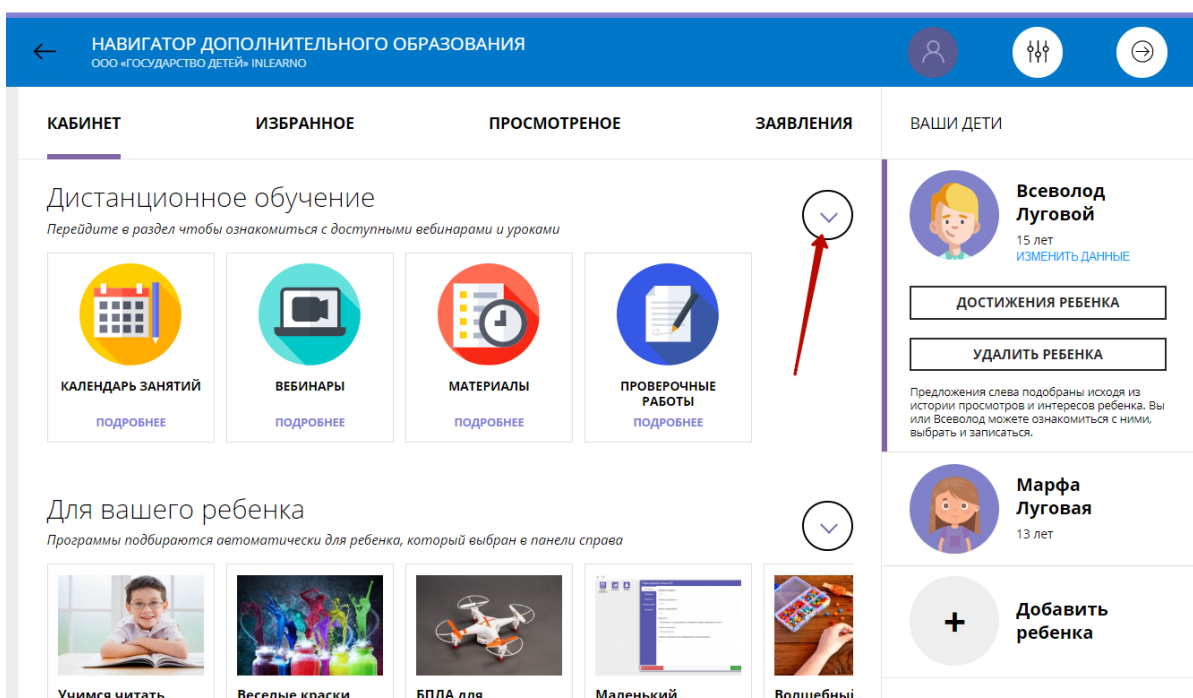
НАВИГАТОР ДОПОЛНИТЕЛЬНОГО ОБРАЗОВАНИЯ
ООО «ГОСУДАРСТВО ДЕТЕЙ» INLEARNO

КАБИНЕТ
ИЗБРАННОЕ
ПРОСМОТРЕНОЕ
ЗАЯВЛЕНИЯ

ВАШИ ДЕТИ

Дистанционное обучение
Перейдите в раздел чтобы ознакомиться с доступными вебинарами и уроками

КАЛЕНДАРЬ ЗАНЯТИЙ
ПОДРОБНЕЕ

ВЕБИНАРЫ
ПОДРОБНЕЕ

МАТЕРИАЛЫ
ПОДРОБНЕЕ

ПРОВЕРОЧНЫЕ РАБОТЫ
ПОДРОБНЕЕ

Всеволод Луговой
15 лет
ИЗМЕНИТЬ ДАННЫЕ

ДОСТИЖЕНИЯ РЕБЕНКА
УДАЛИТЬ РЕБЕНКА

Предложения слева подобраны исходя из истории просмотров и интересов ребенка. Вы или Всеволод можете ознакомиться с ними, выбрать и записаться.

Марфа Луговая
13 лет

Добавить ребенка

Для вашего ребенка
Программы подбираются автоматически для ребенка, который выбран в панели справа

Учимся читать
Веселые краски
БПЛА для
Маленький
Волшебны